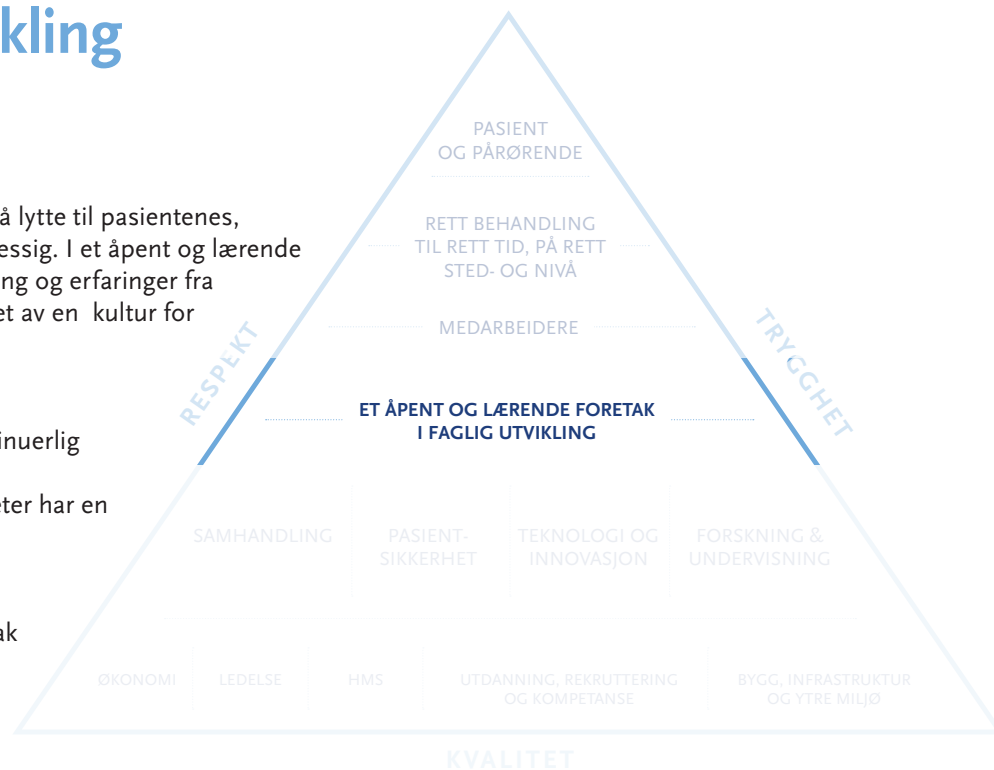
kling

å lytte til pasientenes, essig. I et åpent og lærende ing og erfaringer fra et av en kultur for

inuerlig

eter har en

ak

PASIENT OG PÅRØRENDE

RETT BEHANDLING TIL RETT TID, PÅ RETT STED- OG NIVÅ

MEDARBEIDERE

RESPEKT

TRYGGHET

ET ÅPENT OG LÆRENDE FORETAK I FAGLIG UTVIKLING

SAMHANDLING

PASIENT-SIKKERHET

TEKNOLOGI OG INNOVASJON

FORSKNING & UNDERVISNING

ØKONOMI

LEDELSE

HMS

UTDANNING, REKRUTTERING OG KOMPETANSE

BYGG, INFRASTRUKTUR OG YTRE MILJØ

KVALITET